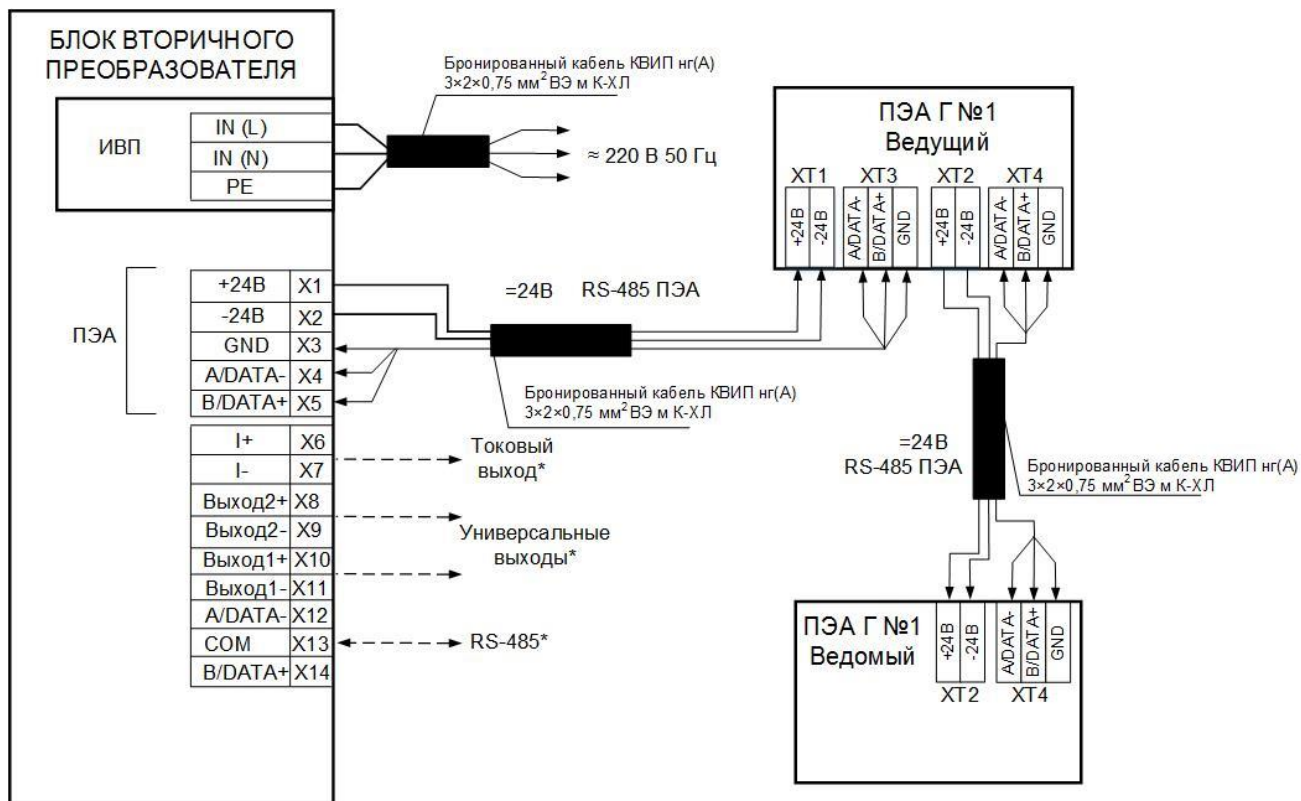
БЛОК ВТОРИЧНОГО ПРЕОБРАЗОВАТЕЛЯ

Бронированный кабель КВИП нг(А) 3×2×0,75 мм$^2$ ВЭ м К-ХЛ

ИВП
IN (L)
IN (N)
PE

≈ 220 В 50 Гц

ПЭА Г №1
Ведущий
XT1
+24В
-24В
XT3
A/DATA-
B/DATA+
GND
XT2
+24В
-24В
XT4
A/DATA-
B/DATA+
GND

ПЭА
+24В X1
-24В X2
GND X3
A/DATA- X4
B/DATA+ X5

=24В RS-485 ПЭА

Бронированный кабель КВИП нг(А) 3×2×0,75 мм$^2$ ВЭ м К-ХЛ

I+ X6
I- X7
Выход2+ X8
Выход2- X9
Выход1+ X10
Выход1- X11
A/DATA- X12
COM X13
B/DATA+ X14

Токовый выход*

Универсальные выходы*

RS-485*

=24В
RS-485 ПЭА

Бронированный кабель КВИП нг(А) 3×2×0,75 мм$^2$ ВЭ м К-ХЛ

ПЭА Г №1
Ведомый
+24В
-24В
XT2
A/DATA-
B/DATA+
GND
XT4